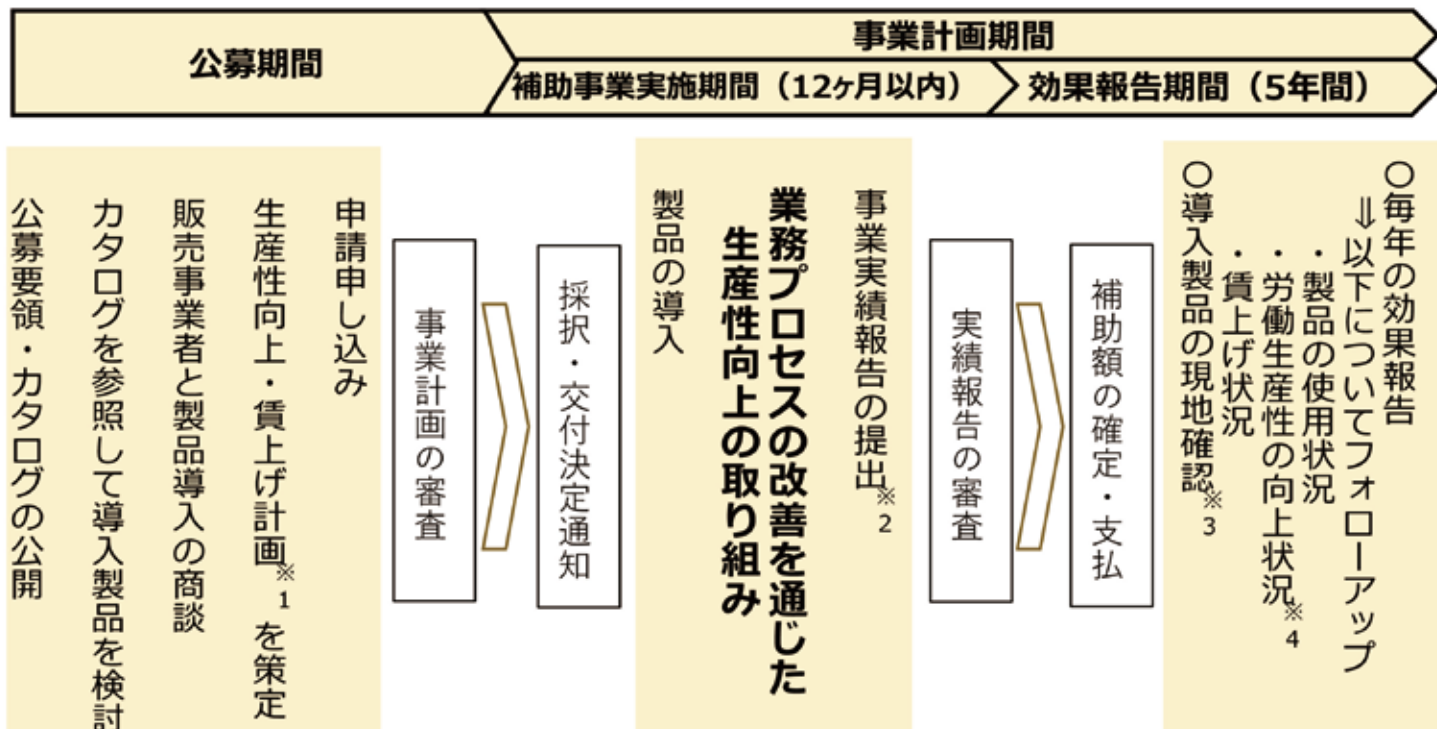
公募期間

事業計画期間

補助事業実施期間（12ヶ月以内）

効果報告期間（5年間）

公募要領・カタログの公開

カタログを参照して導入製品を検討

販売事業者と製品導入の商談

生産性向上・賃上げ計画※1を策定

申請申し込み

事業計画の審査

採択・交付決定通知

製品の導入

業務プロセスの改善を通じた生産性向上の取り組み

事業実績報告の提出※2

実績報告の審査

補助額の確定・支払

○毎年の効果報告
⇓以下についてフォローアップ
・製品の使用状況
・労働生産性の向上状況※4
・賃上げ状況

○導入製品の現地確認※3